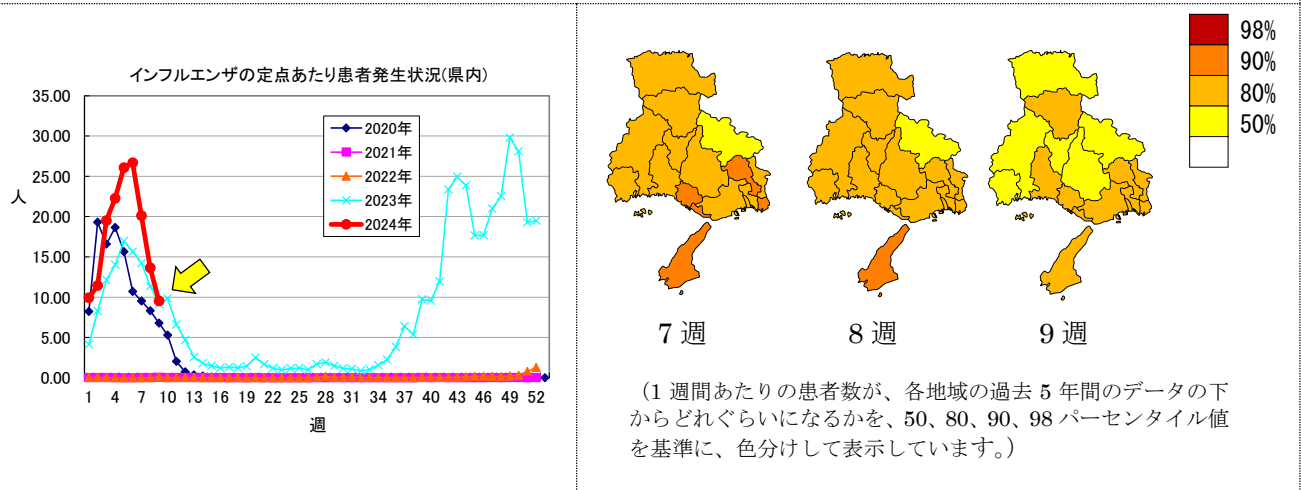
インフルエンザの定点あたり患者発生状況(県内)

35.00
30.00
25.00
20.00
15.00
10.00
5.00
0.00

人

1 4 7 10 13 16 19 22 25 28 31 34 37 40 43 46 49 52

週

2020年
2021年
2022年
2023年
2024年

98%
90%
80%
50%

7 週　8 週　9 週

(1 週間あたりの患者数が、各地域の過去 5 年間のデータの下からどれぐらいになるかを、50、80、90、98 パーセンタイル値を基準に、色分けして表示しています。)